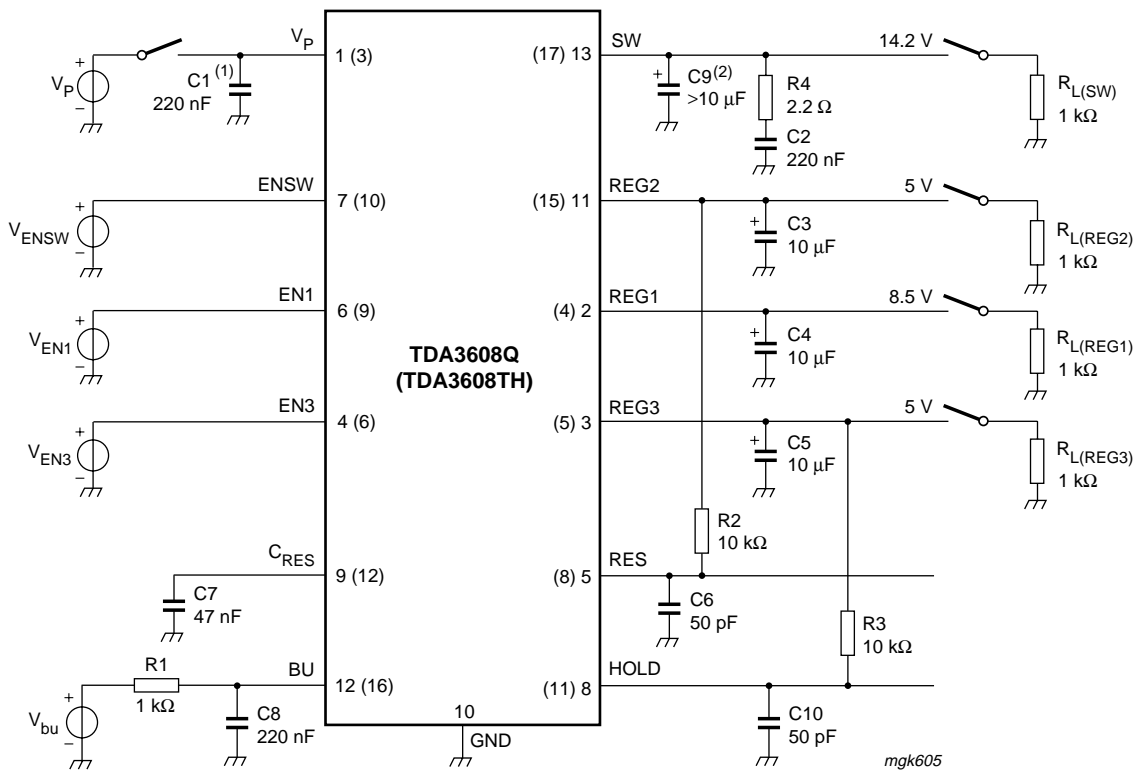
$V_P$
1 (3)
$V_P$
C1 $^{(1)}$
220 nF
ENSW
7 (10)
$V_{ENSW}$
EN1
6 (9)
$V_{EN1}$
EN3
4 (6)
$V_{EN3}$
$C_{RES}$
9 (12)
C7
47 nF
BU
12 (16)
R1
1 kΩ
C8
220 nF
$V_{bu}$
TDA3608Q
(TDA3608TH)
10
GND
SW
(17) 13
C9$^{(2)}$
>10 μF
R4
2.2 Ω
C2
220 nF
14.2 V
$R_{L(SW)}$
1 kΩ
REG2
(15) 11
C3
10 μF
5 V
$R_{L(REG2)}$
1 kΩ
REG1
(4) 2
C4
10 μF
8.5 V
$R_{L(REG1)}$
1 kΩ
REG3
(5) 3
C5
10 μF
5 V
$R_{L(REG3)}$
1 kΩ
R2
10 kΩ
RES
(8) 5
C6
50 pF
R3
10 kΩ
HOLD
(11) 8
C10
50 pF
mgk605